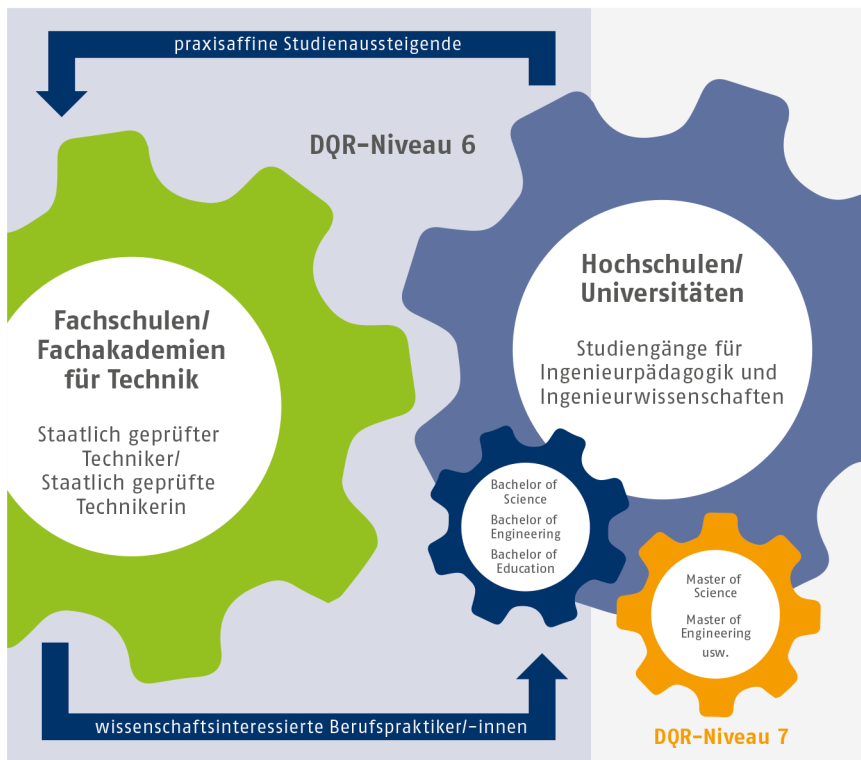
praxisaffine Studienaussteigende

DQR-Niveau 6

Fachschulen/ Fachakademien für Technik

Staatlich geprüfter Techniker/ Staatlich geprüfte Technikerin

Hochschulen/ Universitäten

Studiengänge für Ingenieurpädagogik und Ingenieurwissenschaften

Bachelor of Science

Bachelor of Engineering

Bachelor of Education

Master of Science

Master of Engineering

usw.

wissenschaftsinteressierte Berufspraktiker/-innen

DQR-Niveau 7